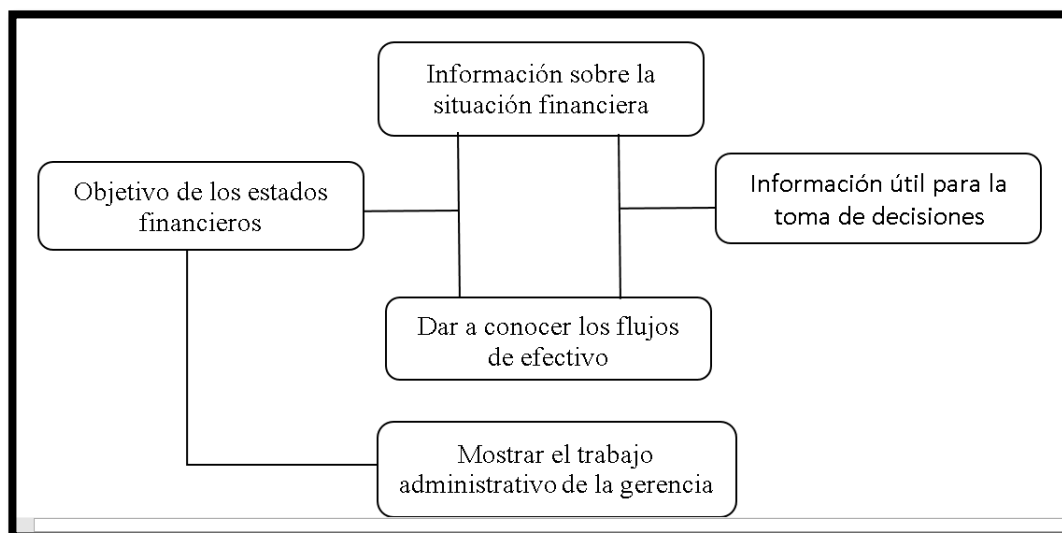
Información sobre la situación financiera

Objetivo de los estados financieros

Información útil para la toma de decisiones

Dar a conocer los flujos de efectivo

Mostrar el trabajo administrativo de la gerencia